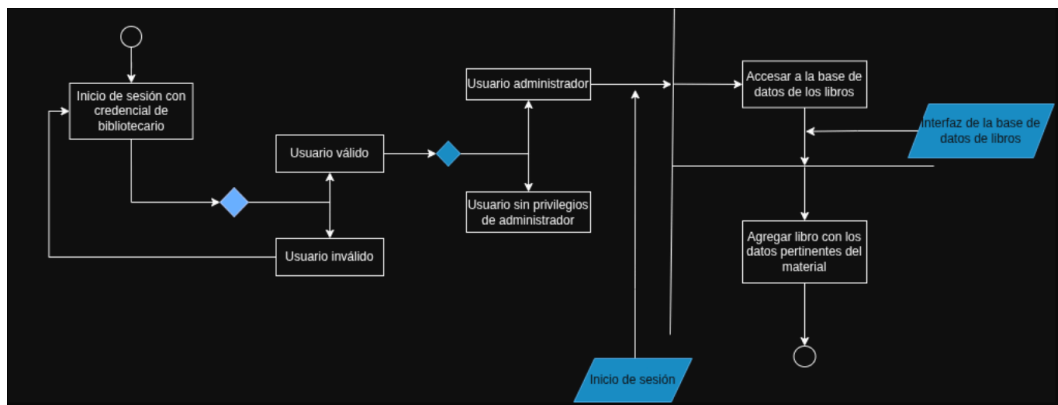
Inicio de sesión con credencial de bibliotecario

Usuario válido

Usuario inválido

Usuario administrador

Usuario sin privilegios de administrador

Accesar a la base de datos de los libros

Interfaz de la base de datos de libros

Agregar libro con los datos pertinentes del material

Inicio de sesión